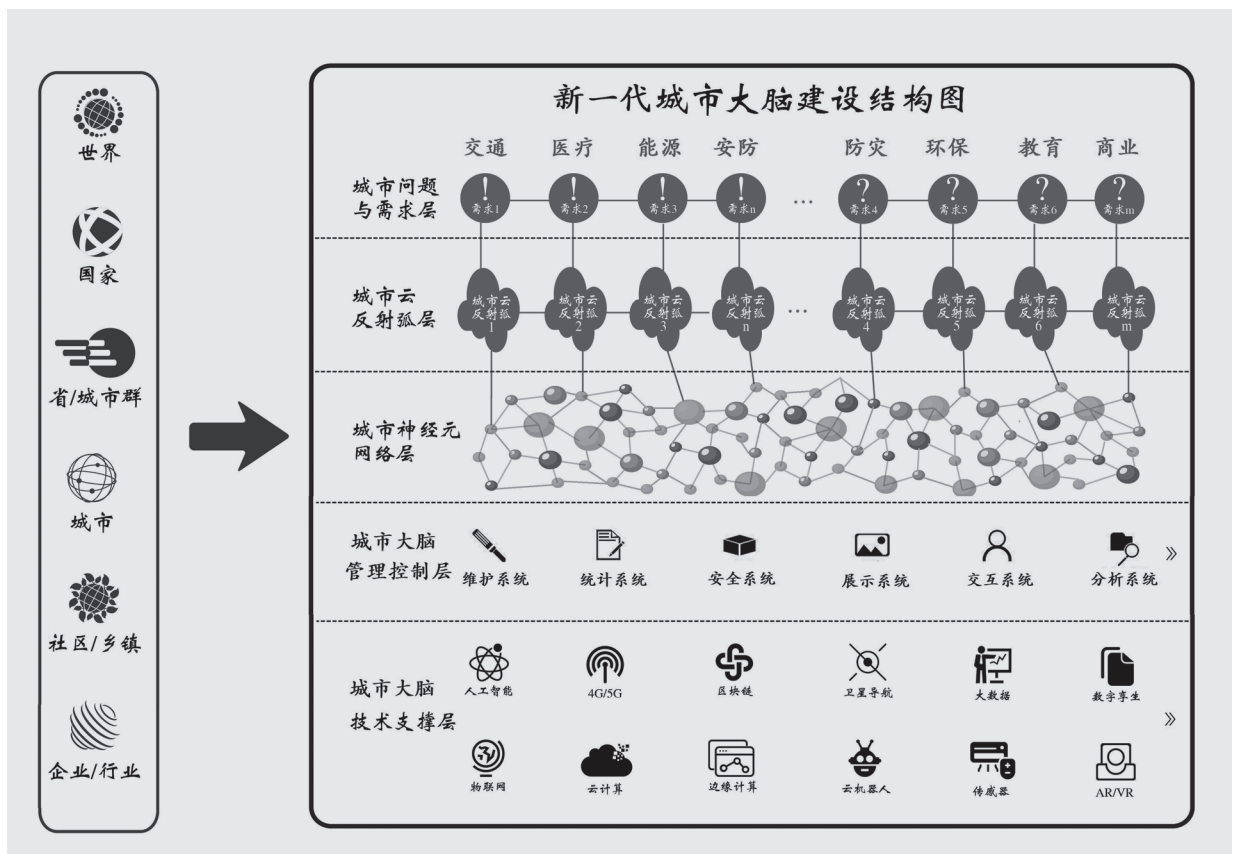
世界

国家

省/城市群

城市

社区/乡镇

企业/行业

新一代城市大脑建设结构图

交通 医疗 能源 安防 防灾 环保 教育 商业

城市问题与需求层

! 需求1 ! 需求2 ! 需求3 ! 需求n … ? 需求4 ? 需求5 ? 需求6 ? 需求m

城市云反射弧层

城市云反射弧1 城市云反射弧2 城市云反射弧3 城市云反射弧n … 城市云反射弧4 城市云反射弧5 城市云反射弧6 城市云反射弧m

城市神经元网络层

城市大脑管理控制层

维护系统 统计系统 安全系统 展示系统 交互系统 分析系统 »

城市大脑技术支撑层

人工智能 4G/5G 区块链 卫星导航 大数据 数字孪生 »

物联网 云计算 边缘计算 云机器人 传感器 AR/VR